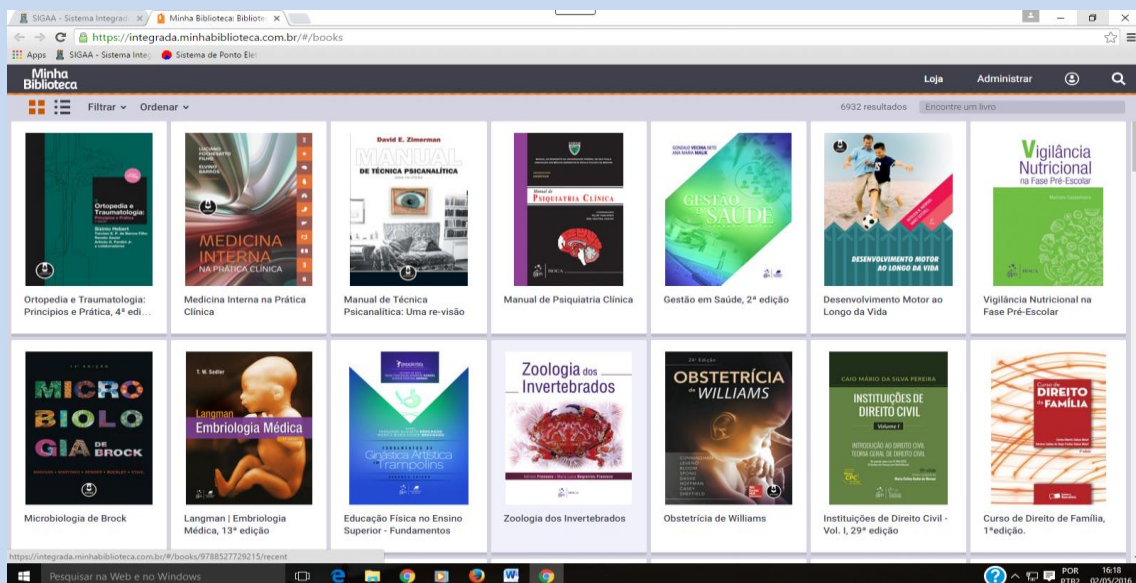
SIGAA - Sistema Integra ×
Minha Biblioteca: Bibliote ×
https://integrada.minhabiblioteca.com.br/#/books
Apps SIGAA - Sistema Integ Sistema de Ponto Ele

Minha Biblioteca
Loja Administrar

Filtrar Ordenar
6932 resultados Encontre um livro

Ortopedia e Traumatologia: Princípios e Prática
Ortopedia e Traumatologia: Princípios e Prática, 4ª edi...

LUCIANO FOCHESATTO FILHO ELVINO BARROS
MEDICINA INTERNA NA PRÁTICA CLÍNICA
Medicina Interna na Prática Clínica

David E. Zimerman
MANUAL DE TÉCNICA PSICANALÍTICA
Manual de Técnica Psicanalítica: Uma re-visão

Manual de PSIQUIATRIA CLÍNICA
Manual de Psiquiatria Clínica

GESTÃO EM SAÚDE
Gestão em Saúde, 2ª edição

DESENVOLVIMENTO MOTOR AO LONGO DA VIDA
Desenvolvimento Motor ao Longo da Vida

Vigilância Nutricional na Fase Pré-Escolar
Vigilância Nutricional na Fase Pré-Escolar

MICRO BIOLO GIA DE BROCK
Microbiologia de Brock

T. W. Sadler
Langman Embriologia Médica
Langman | Embriologia Médica, 13ª edição

Ginástica Artística e Trampolins
Educação Física no Ensino Superior - Fundamentos

Zoologia dos Invertebrados
Zoologia dos Invertebrados

24ª Edição
OBSTETRÍCIA de WILLIAMS
Obstetrícia de Williams

CAIO MÁRIO DA SILVA PEREIRA
INSTITUIÇÕES DE DIREITO CIVIL
Volume I
INTRODUÇÃO AO DIREITO CIVIL TEORIA GERAL DE DIREITO CIVIL
Instituições de Direito Civil - Vol. I, 29ª edição

Curso de DIREITO de FAMÍLIA
Curso de Direito de Família, 1ªedição.

https://integrada.minhabiblioteca.com.br/#/books/9788527729215/recent

Pesquisar na Web e no Windows
POR PTB2 16:18 02/05/2016